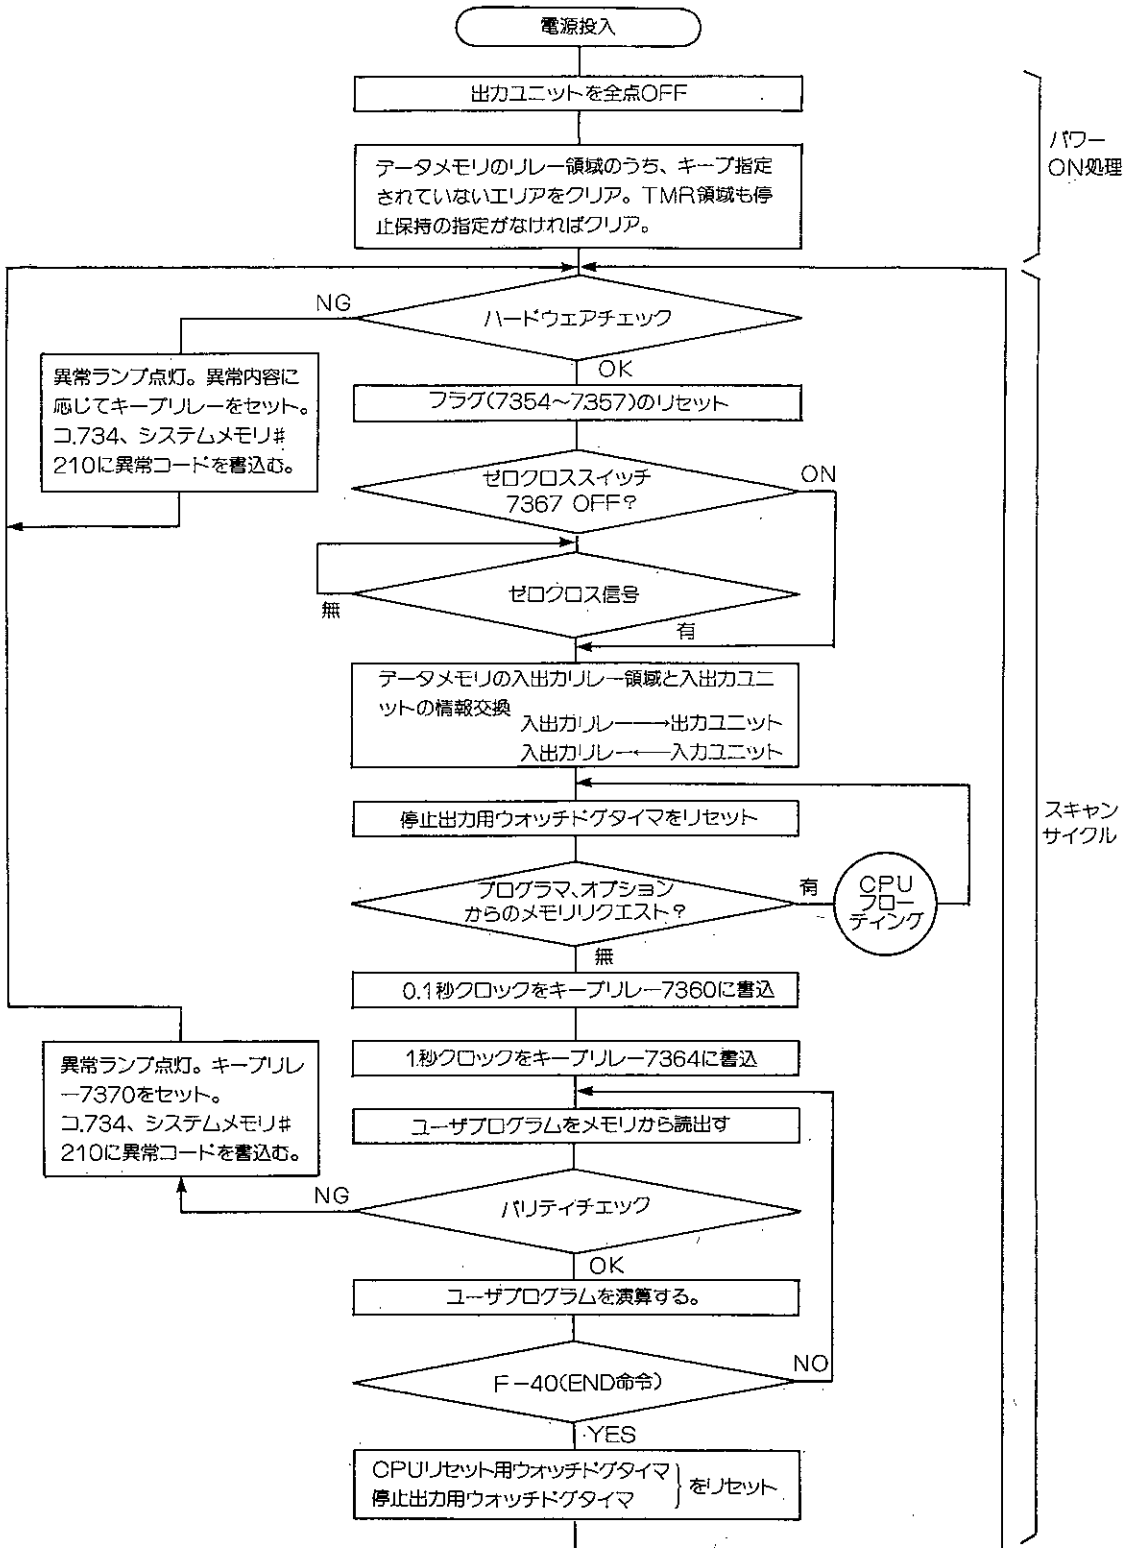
電源投入

出力ユニットを全点OFF

データメモリのリレー領域のうち、キープ指定されていないエリアをクリア。TMR領域も停止保持の指定がなければクリア。

パワーON処理

NG

ハードウェアチェック

OK

異常ランプ点灯。異常内容に応じてキープリレーをセット。コ.734、システムメモリ#210に異常コードを書込む。

フラグ(7354~7357)のリセット

ゼロクロススイッチ 7367 OFF?

ON

ゼロクロス信号

無

有

データメモリの入出力リレー領域と入出力ユニットの情報交換
入出力リレー——→出力ユニット
入出力リレー←——入力ユニット

停止出力用ウォッチドグタイマをリセット

スキャンサイクル

プログラマ、オプションからのメモリリクエスト?

有

CPUフローティング

無

0.1秒クロックをキープリレー7360に書込

1秒クロックをキープリレー7364に書込

異常ランプ点灯。キープリレー7370をセット。コ.734、システムメモリ#210に異常コードを書込む。

ユーザプログラムをメモリから読出す

NG

パリティチェック

OK

ユーザプログラムを演算する。

NO

F−40(END命令)

YES

CPUリセット用ウォッチドグタイマ
停止出力用ウォッチドグタイマ
をリセット